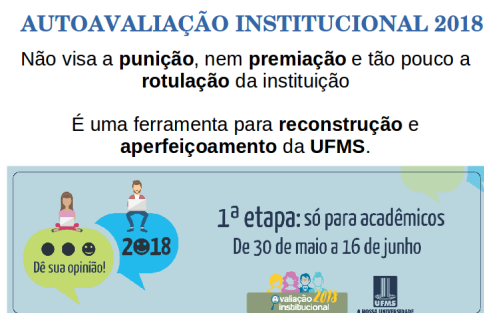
AUTOAVALIAÇÃO INSTITUCIONAL 2018

Não visa a punição, nem premiação e tão pouco a rotulação da instituição

É uma ferramenta para reconstrução e aperfeiçoamento da UFMS.

Dê sua opinião!

2018

1ª etapa: só para acadêmicos

De 30 de maio a 16 de junho

Avaliação 2018 Institucional

UFMS

A NOSSA UNIVERSIDADE